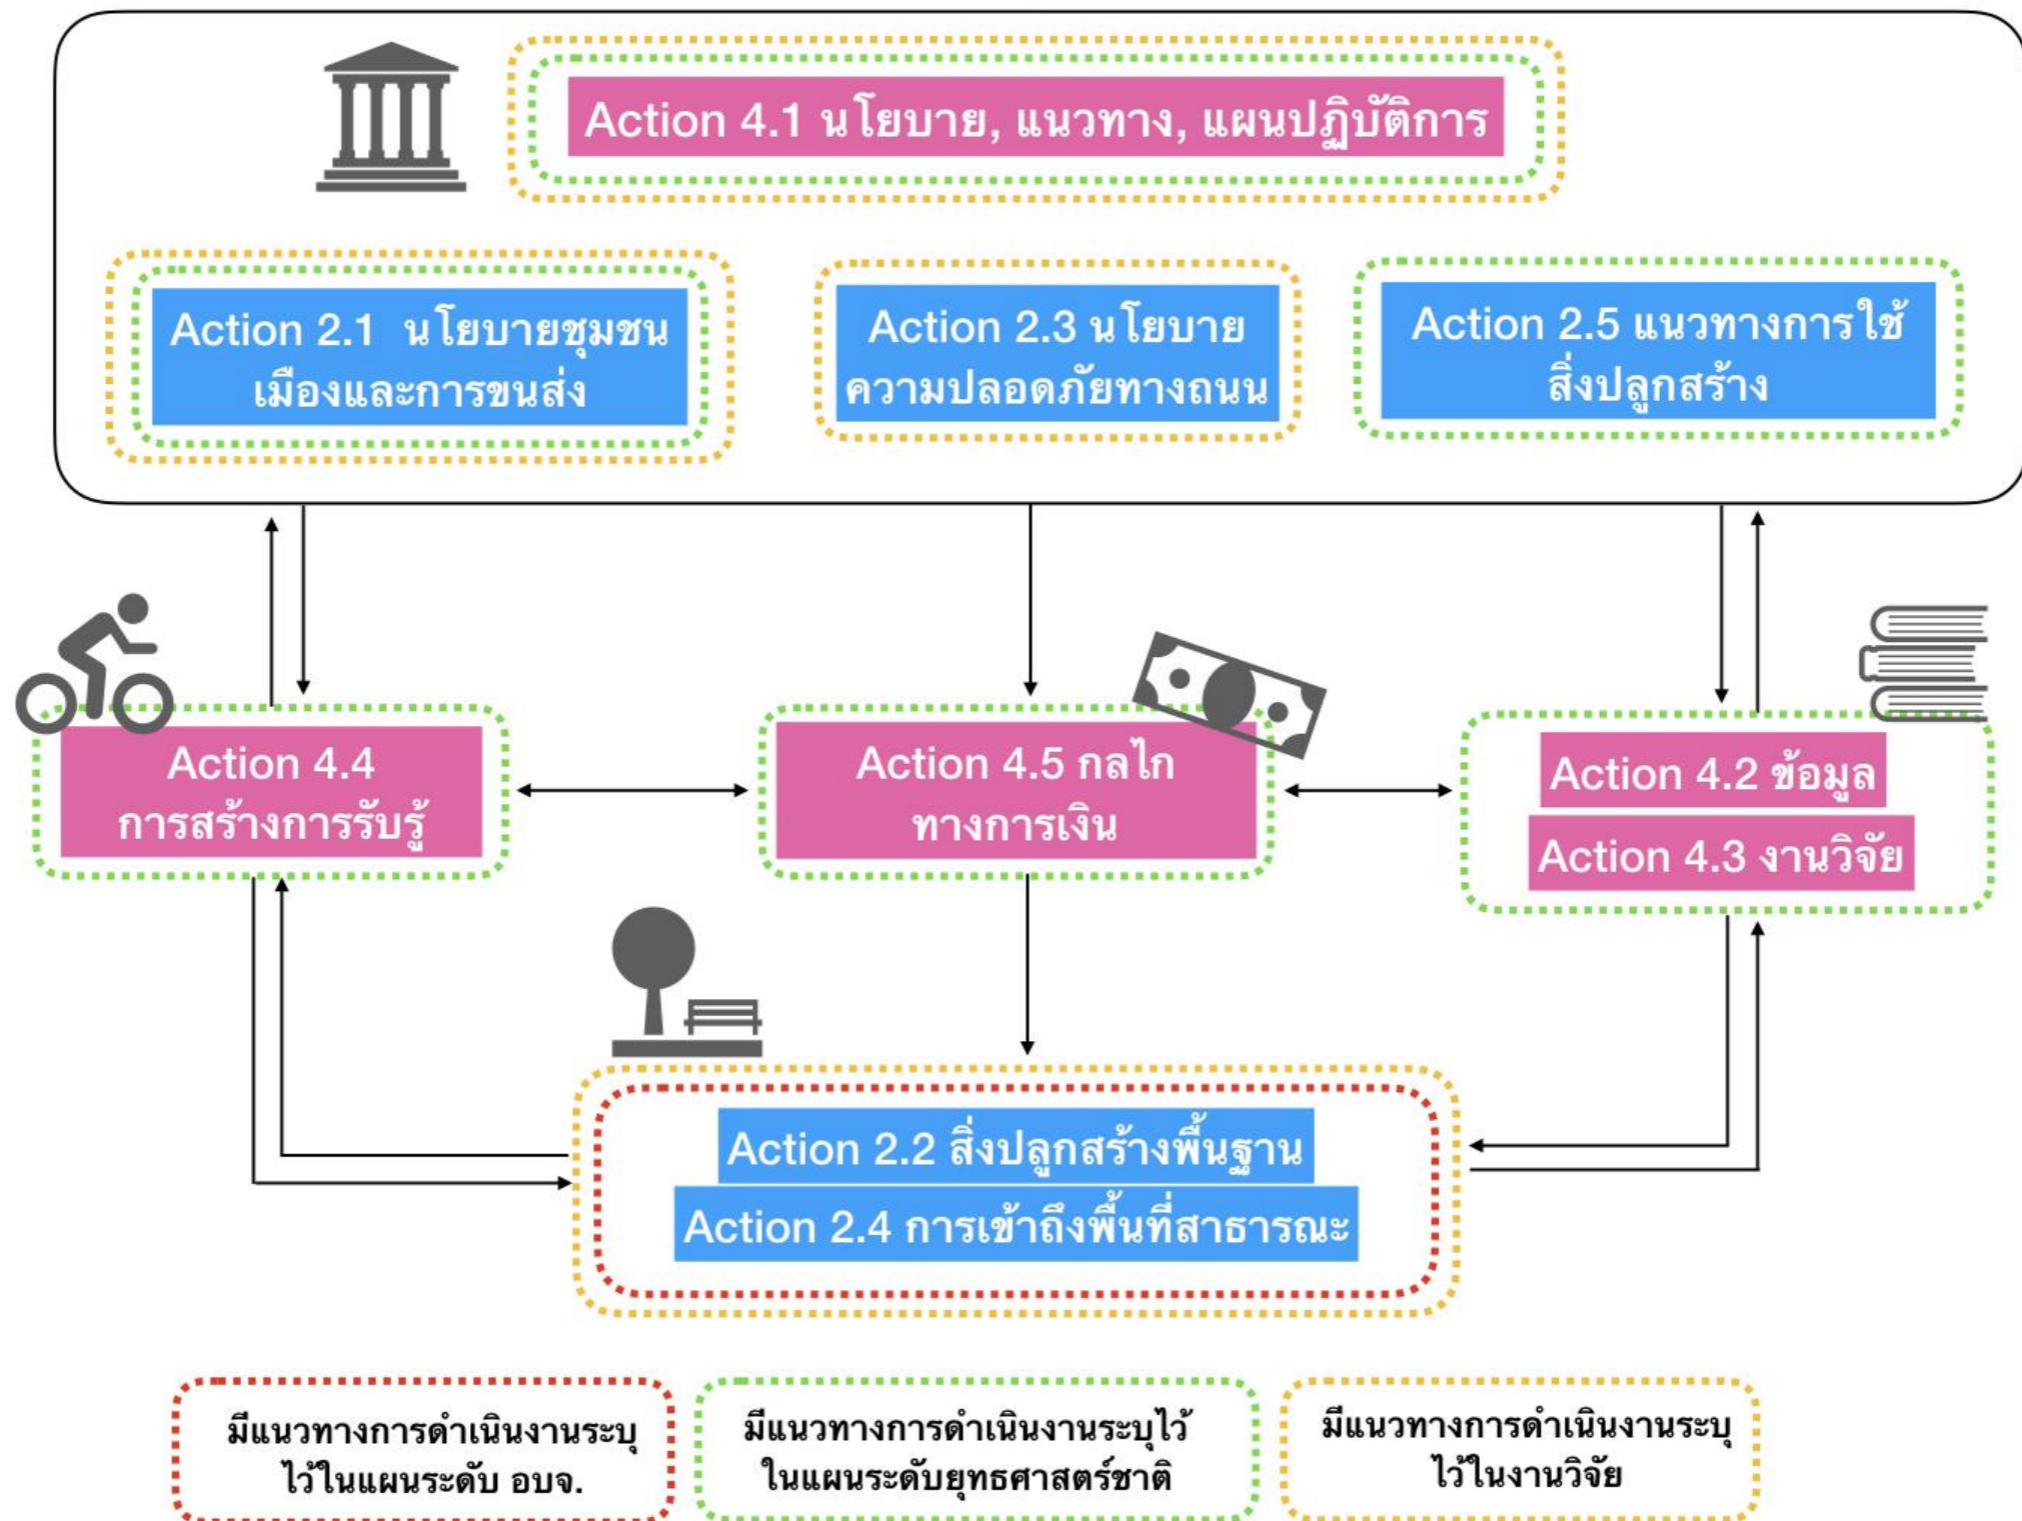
Action 4.1 นโยบาย, แนวทาง, แผนปฏิบัติการ

Action 2.1 นโยบายชุมชนเมืองและการขนส่ง

Action 2.3 นโยบายความปลอดภัยทางถนน

Action 2.5 แนวทางการใช้สิ่งปลูกสร้าง

Action 4.4 การสร้างการรับรู้

Action 4.5 กลไกทางการเงิน

Action 4.2 ข้อมูล

Action 4.3 งานวิจัย

Action 2.2 สิ่งปลูกสร้างพื้นฐาน

Action 2.4 การเข้าถึงพื้นที่สาธารณะ

มีแนวทางการดำเนินงานระบุไว้ในแผนระดับ อบจ.

มีแนวทางการดำเนินงานระบุไว้ในแผนระดับยุทธศาสตร์ชาติ

มีแนวทางการดำเนินงานระบุไว้ในงานวิจัย